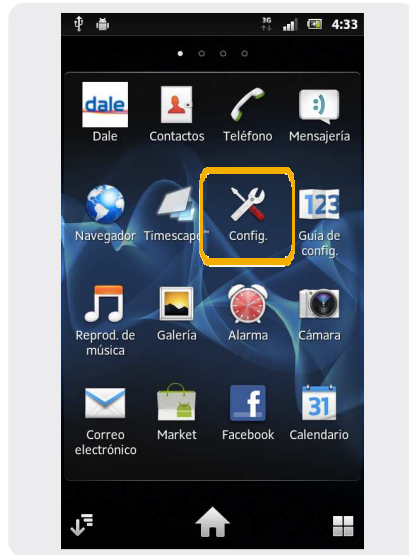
3G 4:33

dale
Dale

Contactos

Teléfono

Mensajería

Navegador

Timescape™

Config.

123
Guía de config.

Reprod. de música

Galería

Alarma

Cámara

Correo electrónico

Market

f
Facebook

31
Calendario